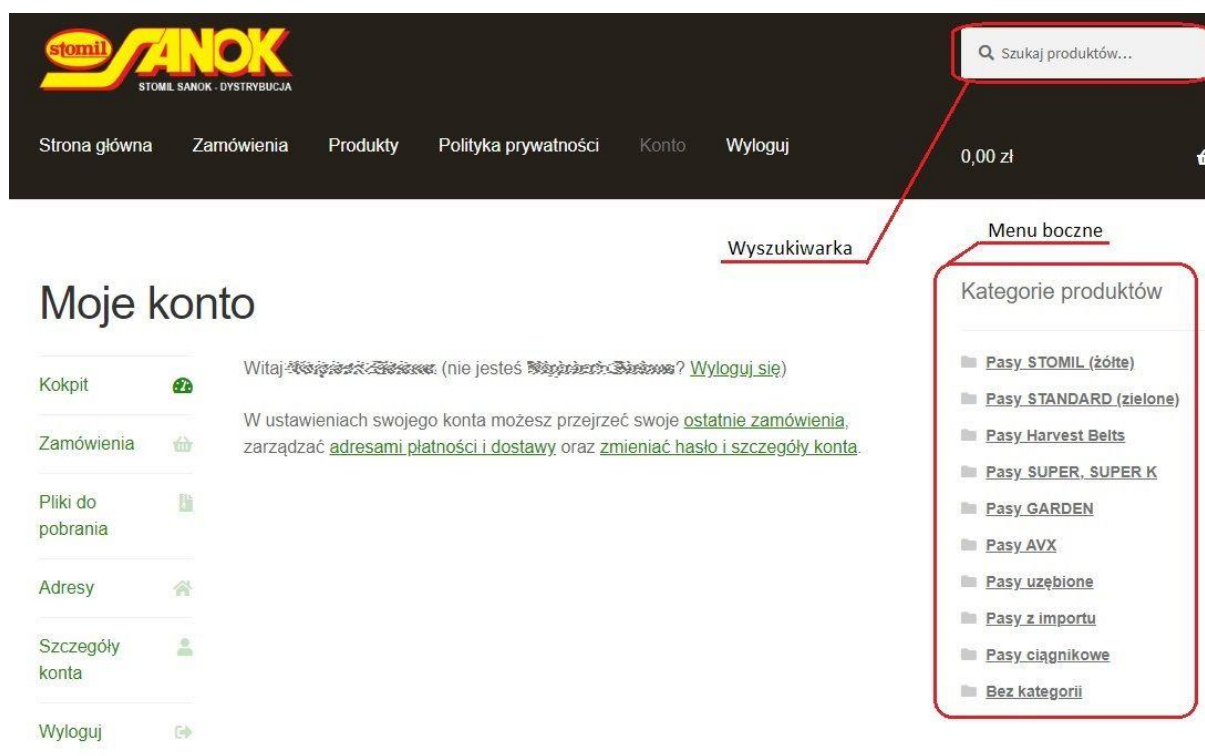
stomil SANOK
STOMIL SANOK - DYSTRYBUCJA

Szukaj produktów...

Strona główna Zamówienia Produkty Polityka prywatności Konto Wyloguj

0,00 zł

Wyszukiwarka

Menu boczne

Moje konto

Kokpit

Zamówienia

Pliki do pobrania

Adresy

Szczegóły konta

Wyloguj

Witaj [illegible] (nie jesteś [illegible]? Wyloguj się)

W ustawieniach swojego konta możesz przejrzeć swoje ostatnie zamówienia, zarządzać adresami płatności i dostawy oraz zmieniać hasło i szczegóły konta.

Kategorie produktów

Pasy STOMIL (żółte)
Pasy STANDARD (zielone)
Pasy Harvest Belts
Pasy SUPER, SUPER K
Pasy GARDEN
Pasy AVX
Pasy uzębione
Pasy z importu
Pasy ciągnikowe
Bez kategorii